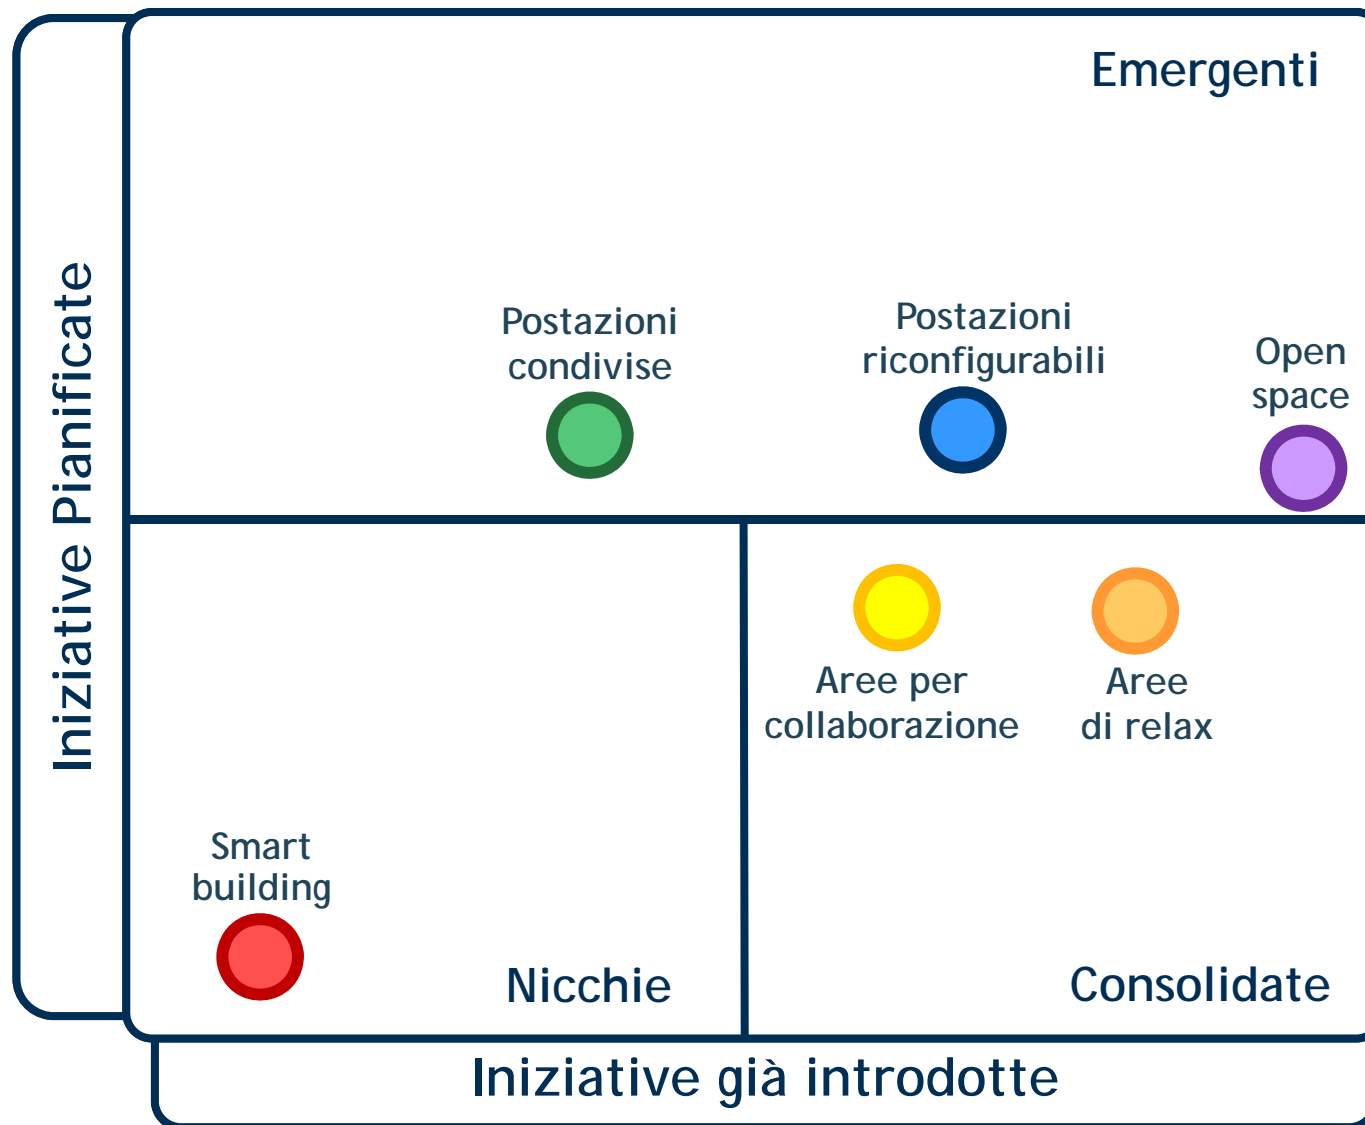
Iniziative Pianificate

Emergenti

Postazioni condivise

Postazioni riconfigurabili

Open space

Aree per collaborazione

Aree di relax

Smart building

Nicchie

Consolidate

Iniziative già introdotte